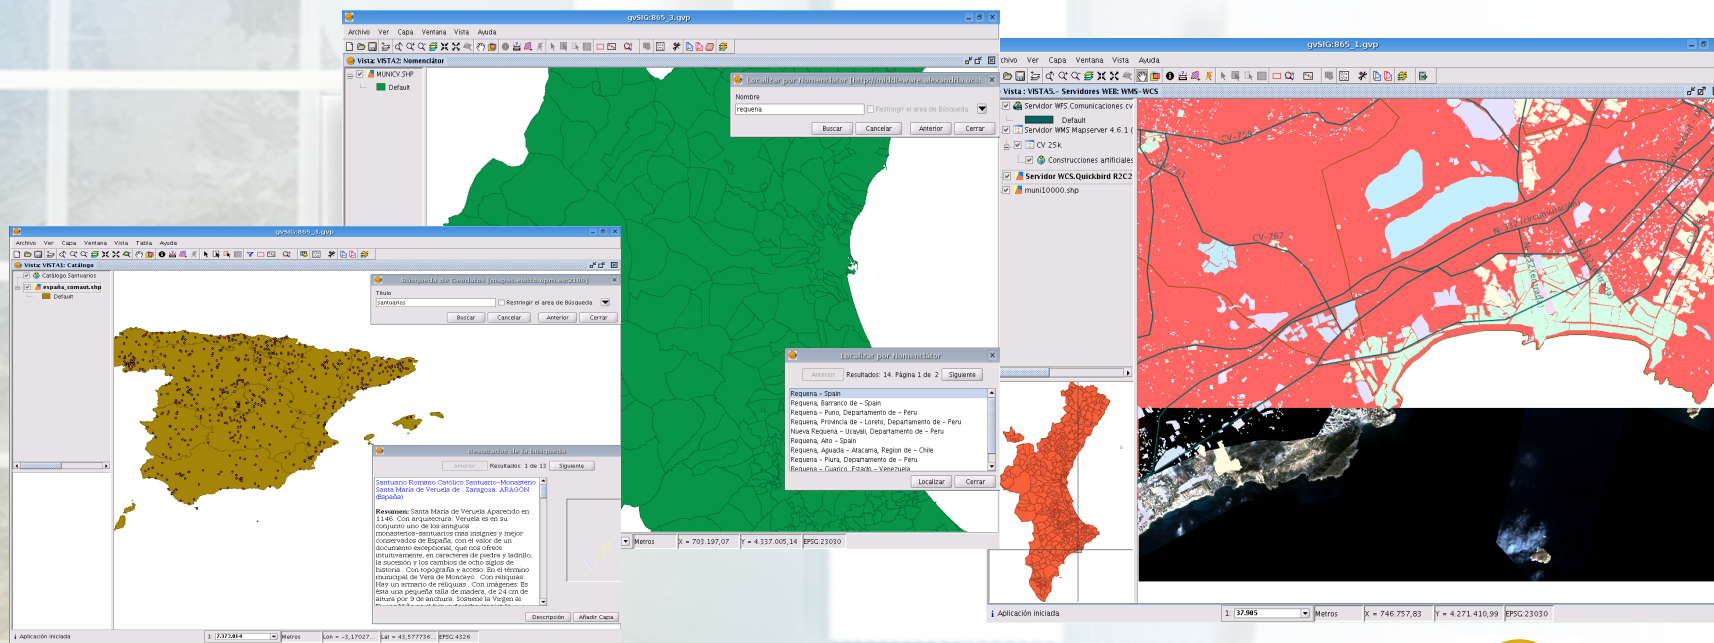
gvSIG:865_3.gvp

Archivo Ver Capa Ventana Vista Ayuda

Vista: VISTA2: Nomenclátor

MUNICV.SHP
Default

Localizar por Nomenclátor [http://middleware.alexandria.ucsb...]

Nombre
requena
Restringir al área de Búsqueda
Buscar Cancelar Anterior Cerrar

Localizar por Nomenclátor

Anterior Resultados: 14. Página 1 de 2 Siguiente

Requena - Spain
Requena, Barranco de - Spain
Requena - Puno, Departamento de - Peru
Requena, Provincia de - Loreto, Departamento de - Peru
Nueva Requena - Ucayali, Departamento de - Peru
Requena, Alto - Spain
Requena, Aguada - Atacama, Region de - Chile
Requena - Piura, Departamento de - Peru
Requena - Guarico, Estado - Venezuela

Localizar Cerrar

Metros X = 703.197,07 Y = 4.337.005,14 EPSG:23030

gvSIG:865_3.gvp

Archivo Ver Capa Ventana Vista Tabla Ayuda

Vista: VISTA1: Catálogo

Catálogo.Santuarios
españa_comaut.shp
Default

Búsqueda de Gazetteer [mapas.sintesis.upm.es:2100]

Título
santuarios
Restringir el área de Búsqueda
Buscar Cancelar Anterior Cerrar

Resultados de la búsqueda

Anterior Resultados: 1 de 13 Siguiente

Santuario Romano Católico:Santuario-Monasterio Santa María de Veruela de : Zaragoza: ARAGÓN (España)

Resumen: Santa María de Veruela Aparecido en: 1146. Con arquitectura: Veruela es en su conjunto uno de los antiguos monasterios-santuarios más insignes y mejor conservados de España, con el valor de un documento excepcional, que nos ofrece intuitivamente, en caracteres de piedra y ladrillo, la sucesión y los cambios de ocho siglos de historia.. Con topografía y acceso: En el término municipal de Vera de Moncayo.. Con reliquias: Hay un armario de reliquias.. Con imágenes: Es ésta una pequeña talla de madera, de 24 cm de altura por 9 de anchura. Sostiene la Virgen al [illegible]

Descripción Añadir Capa

Aplicación iniciada 1: 7.372.814 Metros Lon = -3,17027... Lat = 43,577736... EPSG:4326

gvSIG:865_1.gvp

chivo Ver Capa Ventana Vista Ayuda

Vista : VISTA5.- Servidores WEB: WMS-WCS

Servidor WFS.Comunicaciones cv
Default
Servidor WMS Mapserver 4.6.1 (
CV 25k
Construcciones artificiales
Servidor WCS.Quickbird R2C2
muni10000.shp

CV-778
CV-767
N-332

Aplicación iniciada 1: 37.905 Metros X = 746.757,83 Y = 4.271.410,99 EPSG:23030